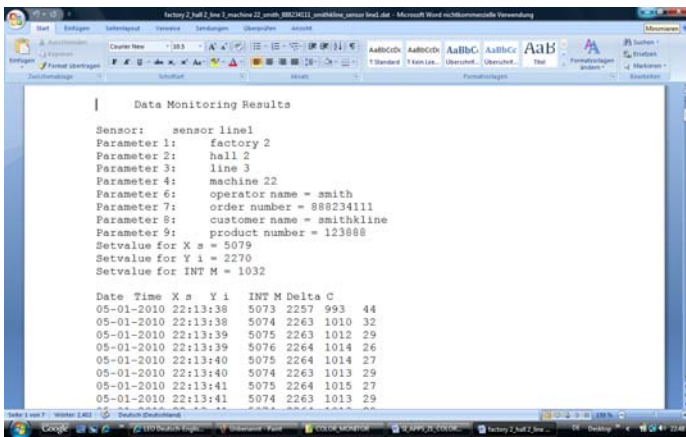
factory 2_hall 2_line 3_machine 22_smith_888234111_smithkline_sensor line1.dat - Microsoft Word nichtkommerzielle Verwendung

Start Einfügen Seitenlayout Verweise Sendungen Überprüfen Ansicht

Courier New 10,5

AaBbCcDc AaBbCcDc AaBbC AaBbCc AaB

¶ Standard ¶ Kein Lee... Überschrift... Überschrift... Titel

Formatvorlagen ändern

Suchen Ersetzen Markieren

Zwischenablage Schriftart Absatz Formatvorlagen Bearbeiten

Data Monitoring Results

Sensor: sensor line1
Parameter 1: factory 2
Parameter 2: hall 2
Parameter 3: line 3
Parameter 4: machine 22
Parameter 6: operator name = smith
Parameter 7: order number = 888234111
Parameter 8: customer name = smithkline
Parameter 9: product number = 123888
Setvalue for X s = 5079
Setvalue for Y i = 2270
Setvalue for INT M = 1032

Date Time X s Y i INT M Delta C
05-01-2010 22:13:38 5073 2257 993 44
05-01-2010 22:13:38 5074 2263 1010 32
05-01-2010 22:13:39 5074 2263 1012 29
05-01-2010 22:13:39 5076 2264 1014 26
05-01-2010 22:13:40 5075 2264 1014 27
05-01-2010 22:13:40 5074 2263 1013 29
05-01-2010 22:13:41 5075 2264 1015 27
05-01-2010 22:13:41 5074 2263 1013 29

Seite 1 von 7 Wörter: 2.401 Deutsch (Deutschland) 130 %

Google LEO Deutsch-Englis... Unbenannt - Paint COLOR MONITOR SI_APPS_2I_COLOR... factory 2_hall 2_line ... Desktop 22:48